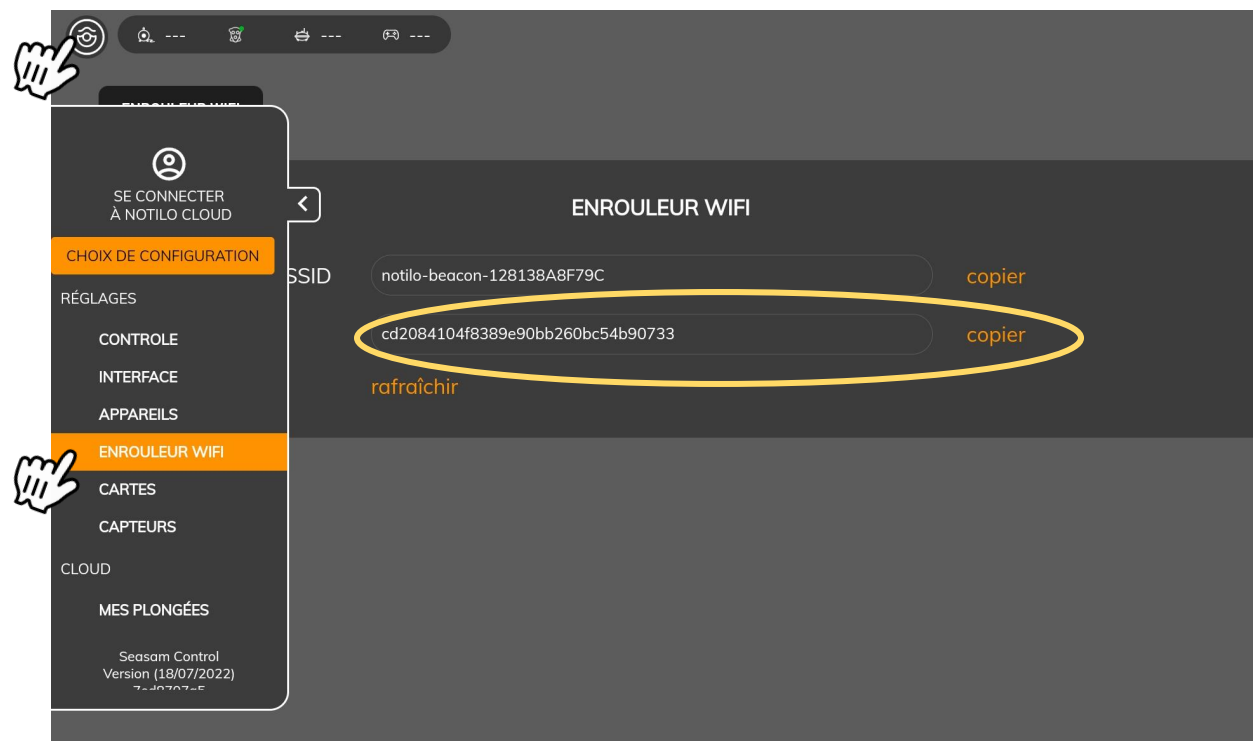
--- --- --- ---

ENROULEUR WIFI

SE CONNECTER
À NOTILO CLOUD

CHOIX DE CONFIGURATION

RÉGLAGES

CONTROLE

INTERFACE

APPAREILS

ENROULEUR WIFI

CARTES

CAPTEURS

CLOUD

MES PLONGÉES

Seasam Control
Version (18/07/2022)
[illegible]

ENROULEUR WIFI

SSID notilo-beacon-128138A8F79C copier

cd2084104f8389e90bb260bc54b90733 copier

rafraîchir